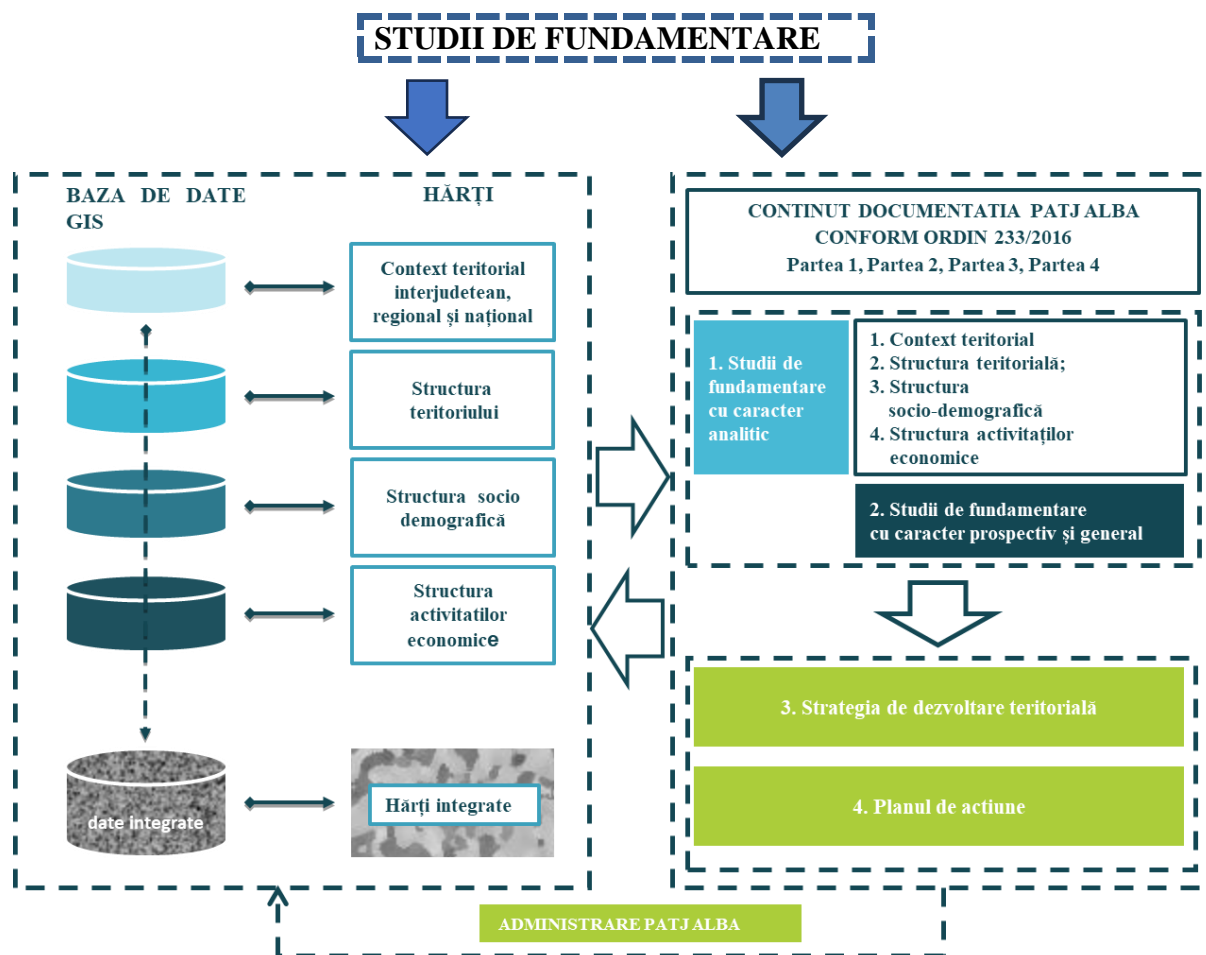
STUDII DE FUNDAMENTARE

BAZA DE DATE GIS

HĂRȚI

Context teritorial interjudetean, regional și național

Structura teritoriului

Structura socio demografică

Structura activitatilor economice

date integrate

Hărți integrate

CONTINUT DOCUMENTATIA PATJ ALBA CONFORM ORDIN 233/2016
Partea 1, Partea 2, Partea 3, Partea 4

1. Studii de fundamentare cu caracter analitic

1. Context teritorial
2. Structura teritorială;
3. Structura socio-demografică
4. Structura activitaților economice

2. Studii de fundamentare cu caracter prospectiv și general

3. Strategia de dezvoltare teritorială

4. Planul de actiune

ADMINISTRARE PATJ ALBA